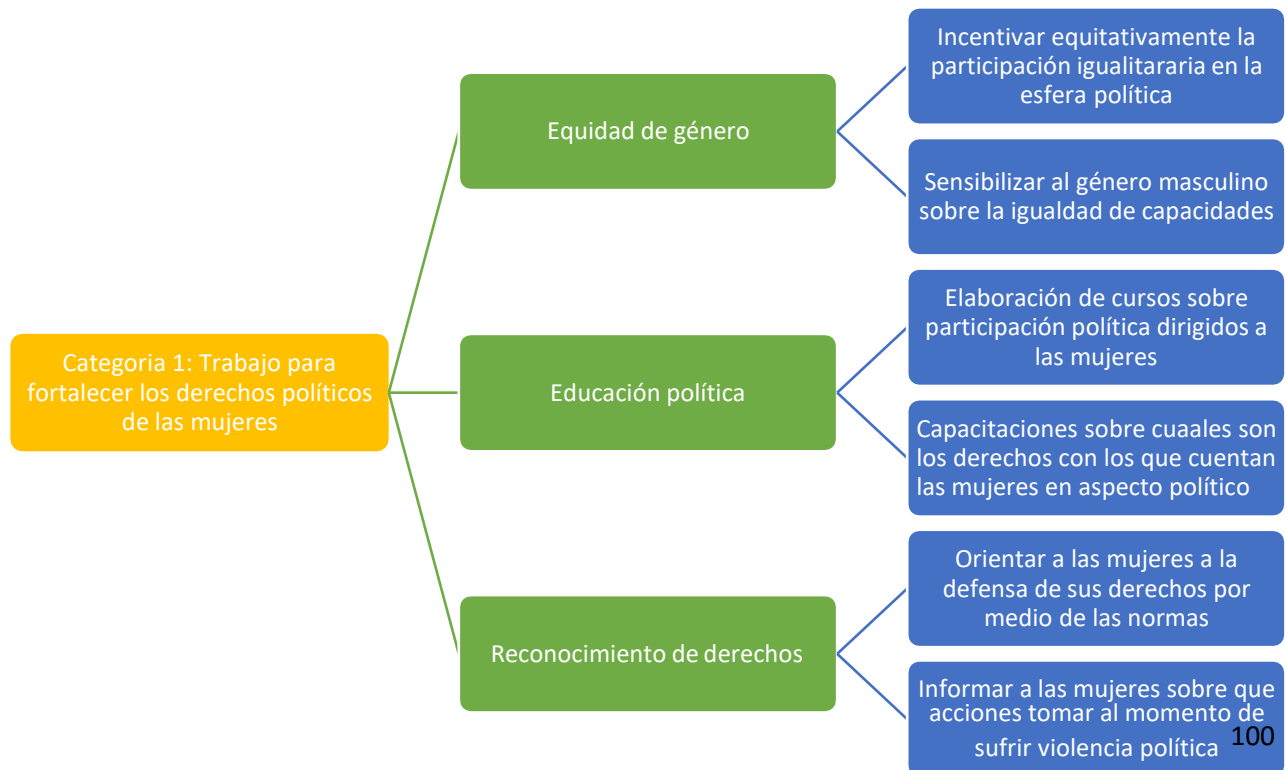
Categoria 1: Trabajo para fortalecer los derechos políticos de las mujeres

Equidad de género

Incentivar equitativamente la participación igualitararia en la esfera política

Sensibilizar al género masculino sobre la igualdad de capacidades

Educación política

Elaboración de cursos sobre participación política dirigidos a las mujeres

Capacitaciones sobre cuaales son los derechos con los que cuentan las mujeres en aspecto político

Reconocimiento de derechos

Orientar a las mujeres a la defensa de sus derechos por medio de las normas

Informar a las mujeres sobre que acciones tomar al momento de sufrir violencia política

100